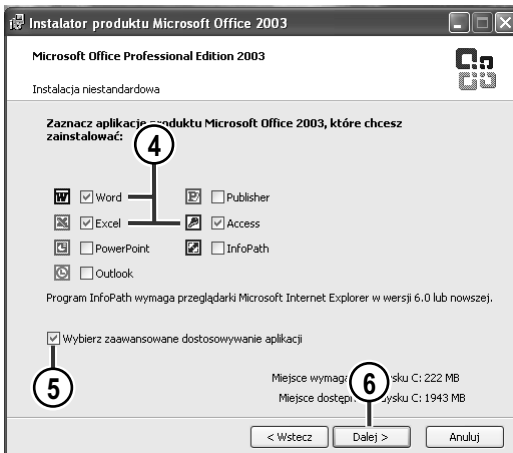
Instalator produktu Microsoft Office 2003

Microsoft Office Professional Edition 2003

Instalacja niestandardowa

Zaznacz aplikacje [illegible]roduktu Microsoft Office 2003, które chcesz zainstalować:

4

Word
Publisher
Excel
Access
PowerPoint
InfoPath
Outlook

Program InfoPath wymaga przeglądarki Microsoft Internet Explorer w wersji 6.0 lub nowszej.

Wybierz zaawansowane dostosowywanie aplikacji

5

Miejsce wymaga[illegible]ysku C: 222 MB

Miejsce dostęp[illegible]ysku C: 1943 MB

6

< Wstecz
Dalej >
Anuluj